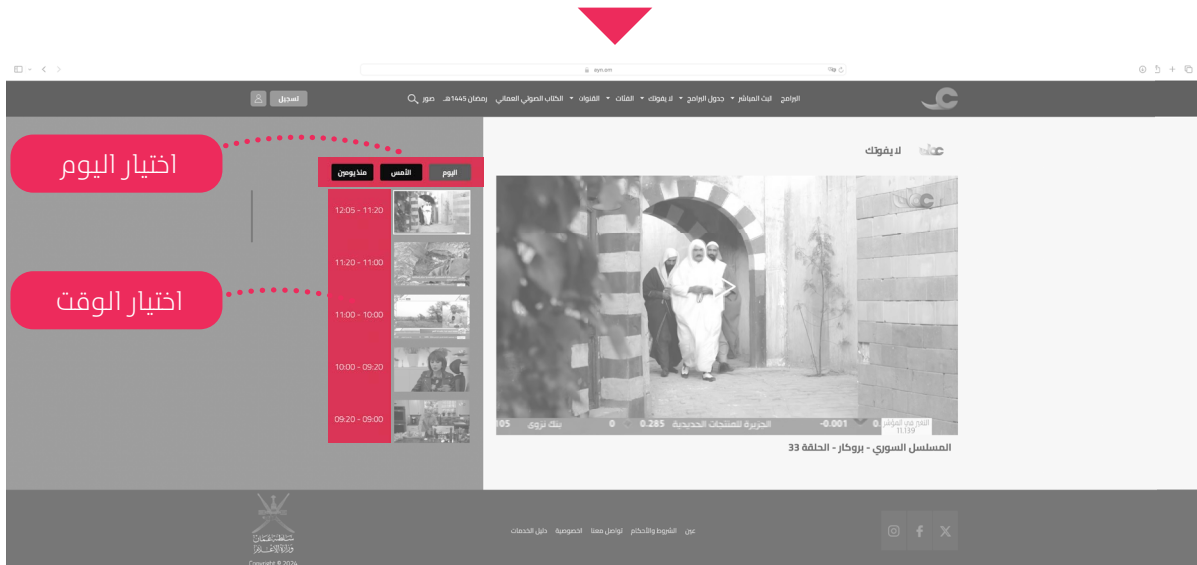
ayn.om

البرامج البث المباشر جدول البرامج لا يفوتك الفئات القنوات الكتاب الصوتي العماني رمضان 1445هـ صور

تسجيل

اختيار اليوم

اليوم الأمس منذ يومين

اختيار الوقت

12:05 - 11:20

11:20 - 11:00

11:00 - 10:00

10:00 - 09:20

09:20 - 09:00

لا يفوتك

الجزيرة للمنتجات الجديدة 0.285 0 بنك نزوى 105 -0.001

المسلسل السوري - بروكار - الحلقة 33

عين الشروط والأحكام تواصل معنا الخصوصية دليل الخدمات

سلطنة عُمان وزارة الإعلام

Copyright © 2024